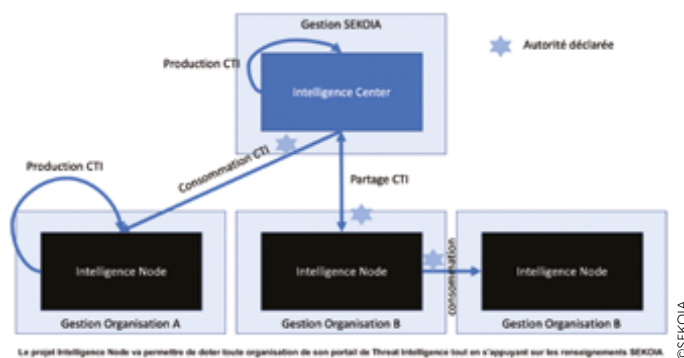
Gestion SEKOIA

Autorité déclarée

Production CTI

Intelligence Center

Production CTI

Consommation CTI

Partage CTI

Intelligence Node

Intelligence Node

Consommation

Intelligence Node

Gestion Organisation A

Gestion Organisation B

Gestion Organisation B

Le projet Intelligence Node va permettre de doter toute organisation de son portail de Threat Intelligence tout en s'appuyant sur les renseignements SEKOIA

©SEKOIA